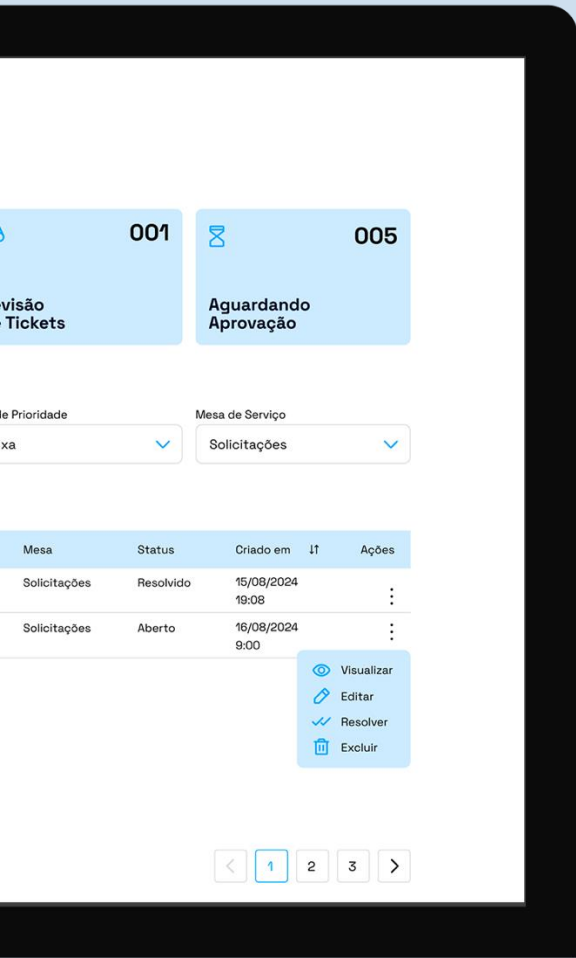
001

visão
e Tickets

005

Aguardando
Aprovação

le Prioridade
xa

Mesa de Serviço
Solicitações

| Mesa | Status | Criado em | Ações |
|---|---|---|---|
| Solicitações | Resolvido | 15/08/2024 19:08 | ⋮ |
| Solicitações | Aberto | 16/08/2024 9:00 | ⋮ |

Visualizar
Editar
Resolver
Excluir

1 2 3